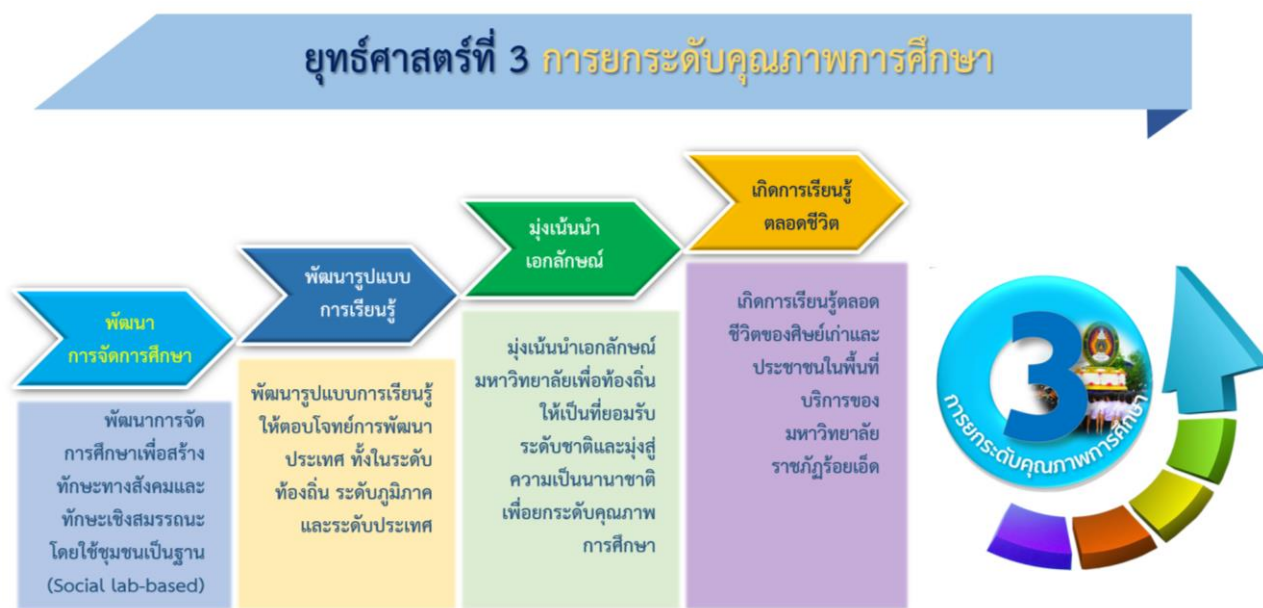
ยุทธ์ศาสตร์ที่ 3 การยกระดับคุณภาพการศึกษา

พัฒนา การจัดการศึกษา

พัฒนาการจัดการศึกษาเพื่อสร้างทักษะทางสังคมและทักษะเชิงสมรรถนะโดยใช้ชุมชนเป็นฐาน (Social lab-based)

พัฒนารูปแบบ การเรียนรู้

พัฒนารูปแบบการเรียนรู้ให้ตอบโจทย์การพัฒนาประเทศ ทั้งในระดับท้องถิ่น ระดับภูมิภาค และระดับประเทศ

มุ่งเน้นนำ เอกลักษณ์

มุ่งเน้นนำเอกลักษณ์มหาวิทยาลัยเพื่อท้องถิ่นให้เป็นที่ยอมรับระดับชาติและมุ่งสู่ความเป็นนานาชาติ เพื่อยกระดับคุณภาพการศึกษา

เกิดการเรียนรู้ ตลอดชีวิต

เกิดการเรียนรู้ตลอดชีวิตของศิษย์เก่าและประชาชนในพื้นที่บริการของมหาวิทยาลัยราชภัฏร้อยเอ็ด

3 การยกระดับคุณภาพการศึกษา